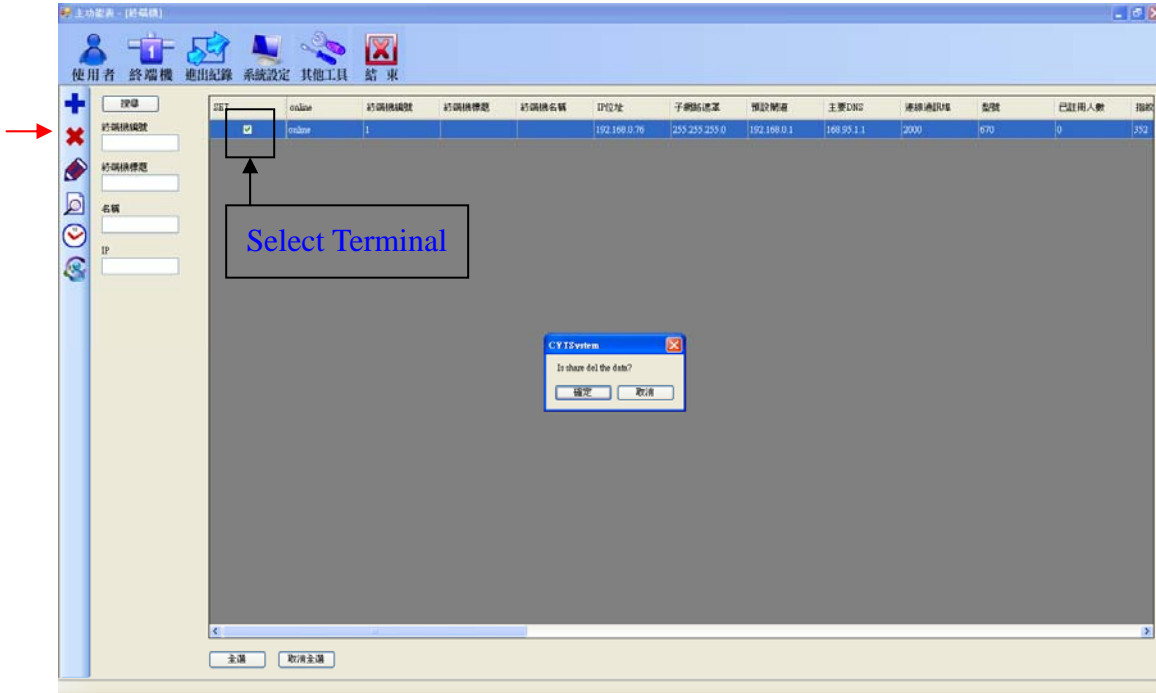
主功能表 - [終端機]

使用者 終端機 進出紀錄 系統設定 其他工具 結 束

搜尋
終端機編號
終端機標題
名稱
IP

| SET | online | 終端機編號 | 終端機標題 | 終端機名稱 | IP位址 | 子網路遮罩 | 預設閘道 | 主要DNS | 連線通訊埠 | 型號 | 已註用人數 | 指紋 |
|---|---|---|---|---|---|---|---|---|---|---|---|---|
| ☑ | online | 1 | | | 192.168.0.76 | 255.255.255.0 | 192.168.0.1 | 168.95.1.1 | 2000 | 670 | 0 | 352 |

Select Terminal

CYTSystem
Is shure del the data?
確定 取消

全選 取消全選